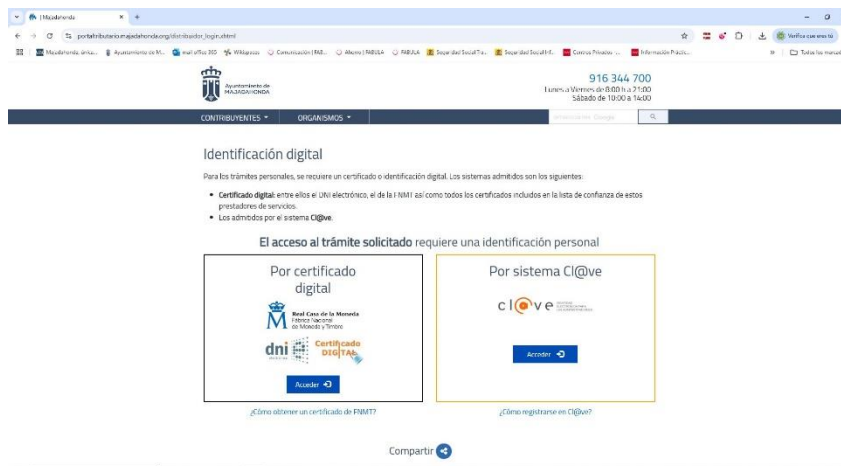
| Majadahonda

portaltributario.majadahonda.org/distribuidor_login.xhtml

Verifica que eres tú

Majadahonda. árbol... Ayuntamiento de M... mail office 365 Wikipedia Comunicación | FAB... Ahorro | FABULA FABULA Seguridad Social Tra... Seguridad Social If... Correos Privados ... Información Práctic...

Todos los marcadores

Ayuntamiento de MAJADAHONDA

916 344 700
Lunes a Viernes de 8:00 h a 21:00
Sábado de 10:00 a 14:00

CONTRIBUYENTES ▾ ORGANISMOS ▾

Introduzca código

Identificación digital

Para los trámites personales, se requiere un certificado o identificación digital. Los sistemas admitidos son los siguientes:

• Certificado digital: entre ellos el DNI electrónico, el de la FNMT así como todos los certificados incluidos en la lista de confianza de estos prestadores de servicios.
• Los admitidos por el sistema Cl@ve.

El acceso al trámite solicitado requiere una identificación personal

Por certificado digital

Real Casa de la Moneda
Fábrica Nacional de Moneda y Timbre

dni Certificado DIGITAL

Acceder

¿Cómo obtener un certificado de FNMT?

Por sistema Cl@ve

cl@ve

Acceder

¿Cómo registrarse en Cl@ve?

Compartir